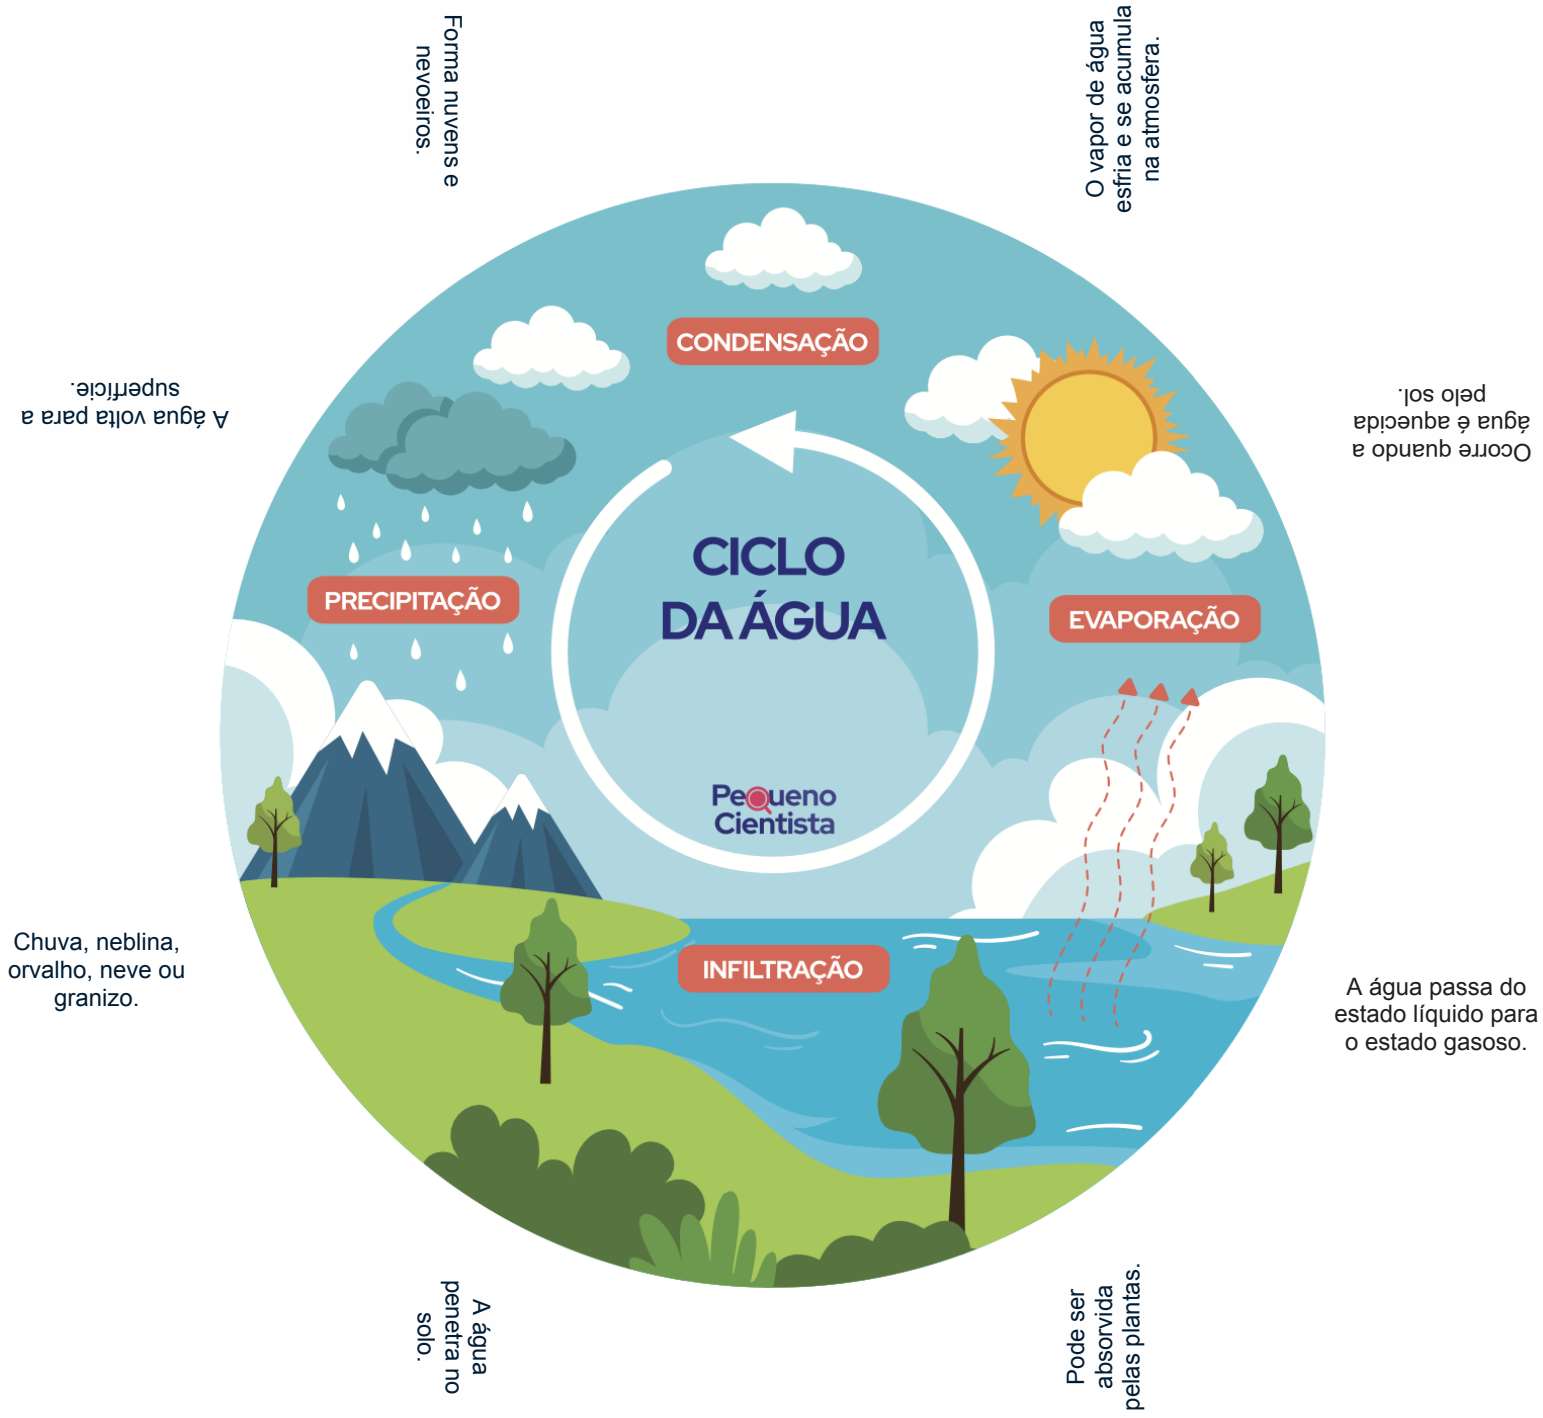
Forma nuvens e nevoeiros.

O vapor de água esfria e se acumula na atmosfera.

A água volta para a superfície.

CONDENSAÇÃO

Ocorre quando a água é aquecida pelo sol.

CICLO DA ÁGUA

PRECIPITAÇÃO

EVAPORAÇÃO

Pequeno Cientista

Chuva, neblina, orvalho, neve ou granizo.

INFILTRAÇÃO

A água passa do estado líquido para o estado gasoso.

A água penetra no solo.

Pode ser absorvida pelas plantas.